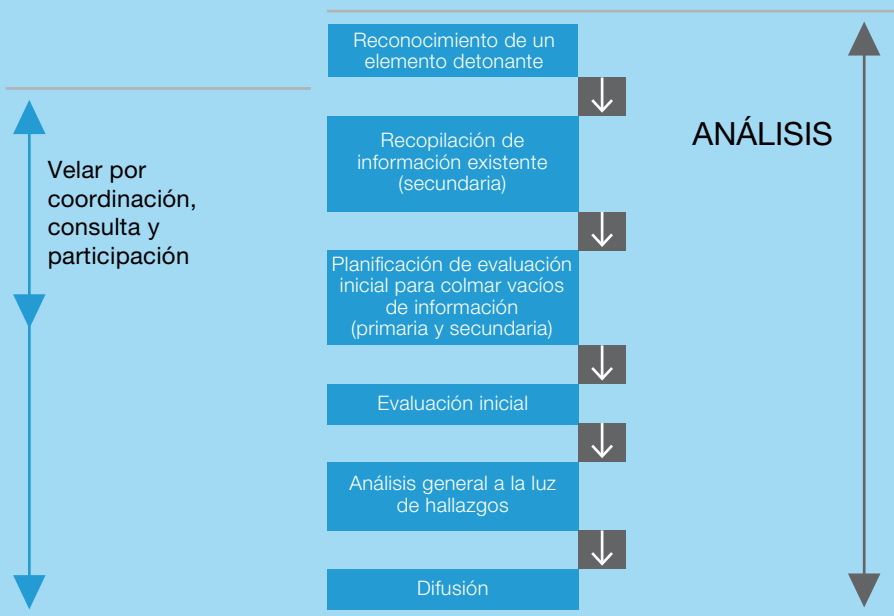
Velar por coordinación, consulta y participación

Reconocimiento de un elemento detonante

Recopilación de información existente (secundaria)

Planificación de evaluación inicial para colmar vacíos de información (primaria y secundaria)

Evaluación inicial

Análisis general a la luz de hallazgos

Difusión

ANÁLISIS